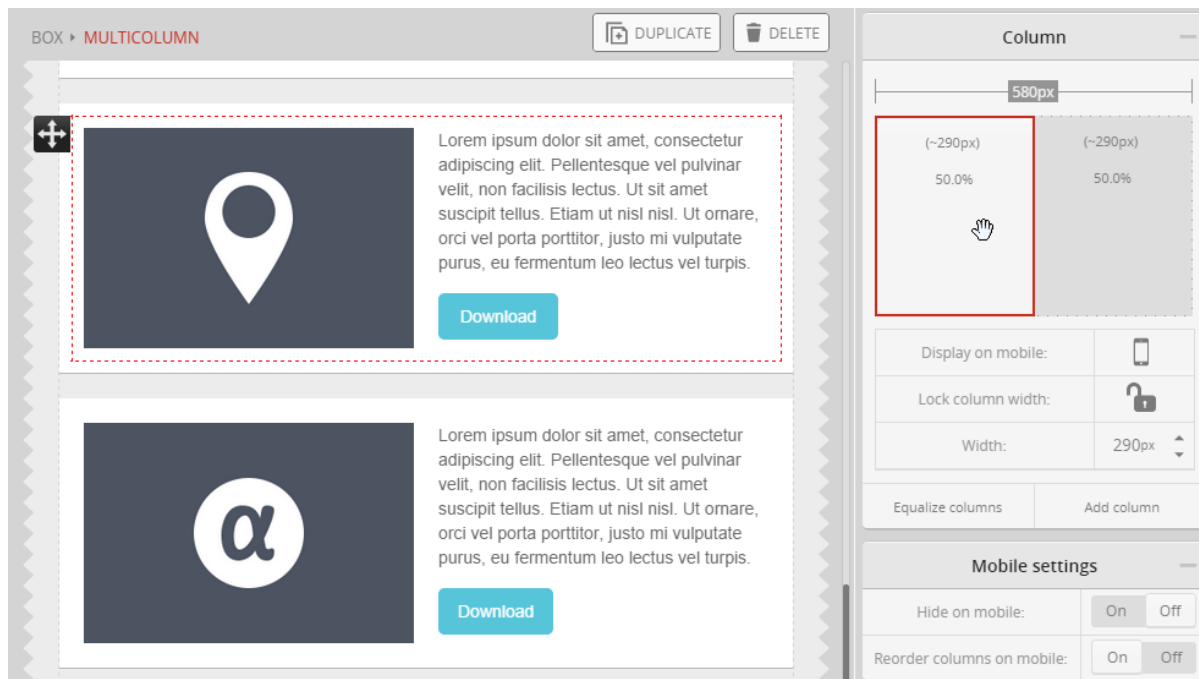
BOX ▸ MULTICOLUMN

DUPLICATE DELETE

Lorem ipsum dolor sit amet, consectetur adipiscing elit. Pellentesque vel pulvinar velit, non facilisis lectus. Ut sit amet suscipit tellus. Etiam ut nisl nisl. Ut ornare, orci vel porta porttitor, justo mi vulputate purus, eu fermentum leo lectus vel turpis.

Download

α

Lorem ipsum dolor sit amet, consectetur adipiscing elit. Pellentesque vel pulvinar velit, non facilisis lectus. Ut sit amet suscipit tellus. Etiam ut nisl nisl. Ut ornare, orci vel porta porttitor, justo mi vulputate purus, eu fermentum leo lectus vel turpis.

Download

Column

580px

(~290px)
50.0%

(~290px)
50.0%

| Display on mobile: | |
|---|---|
| Lock column width: | |
| Width: | 290px |

Equalize columns | Add column

Mobile settings

| Hide on mobile: | On Off |
|---|---|
| Reorder columns on mobile: | On Off |